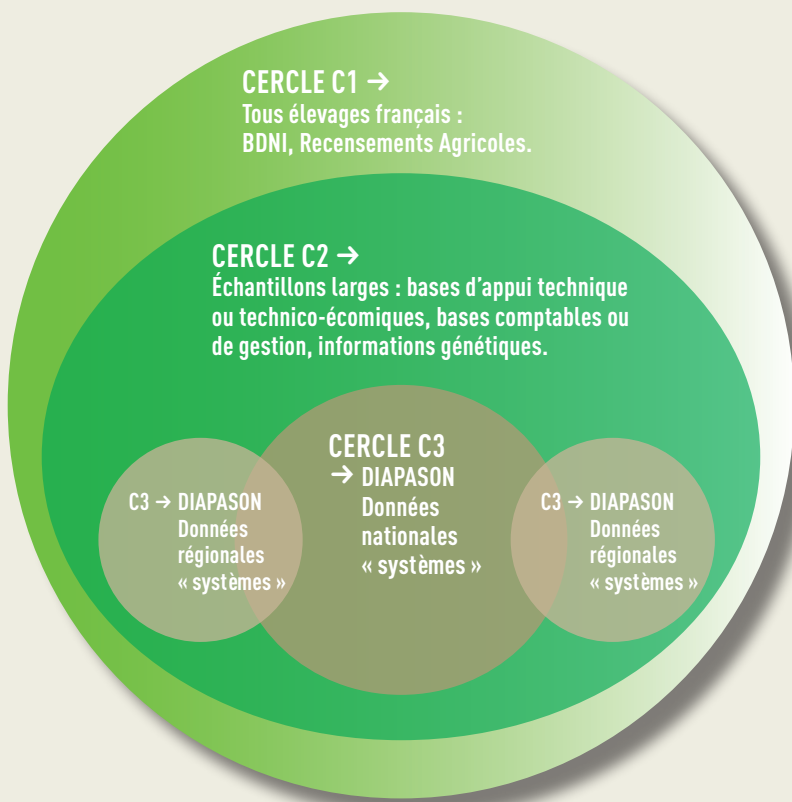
CERCLE C1 →
Tous élevages français :
BDNI, Recensements Agricoles.

CERCLE C2 →
Échantillons larges : bases d'appui technique ou technico-écomiques, bases comptables ou de gestion, informations génétiques.

C3 → DIAPASON
Données
régionales
« systèmes »

CERCLE C3
→ DIAPASON
Données
nationales
« systèmes »

C3 → DIAPASON
Données
régionales
« systèmes »